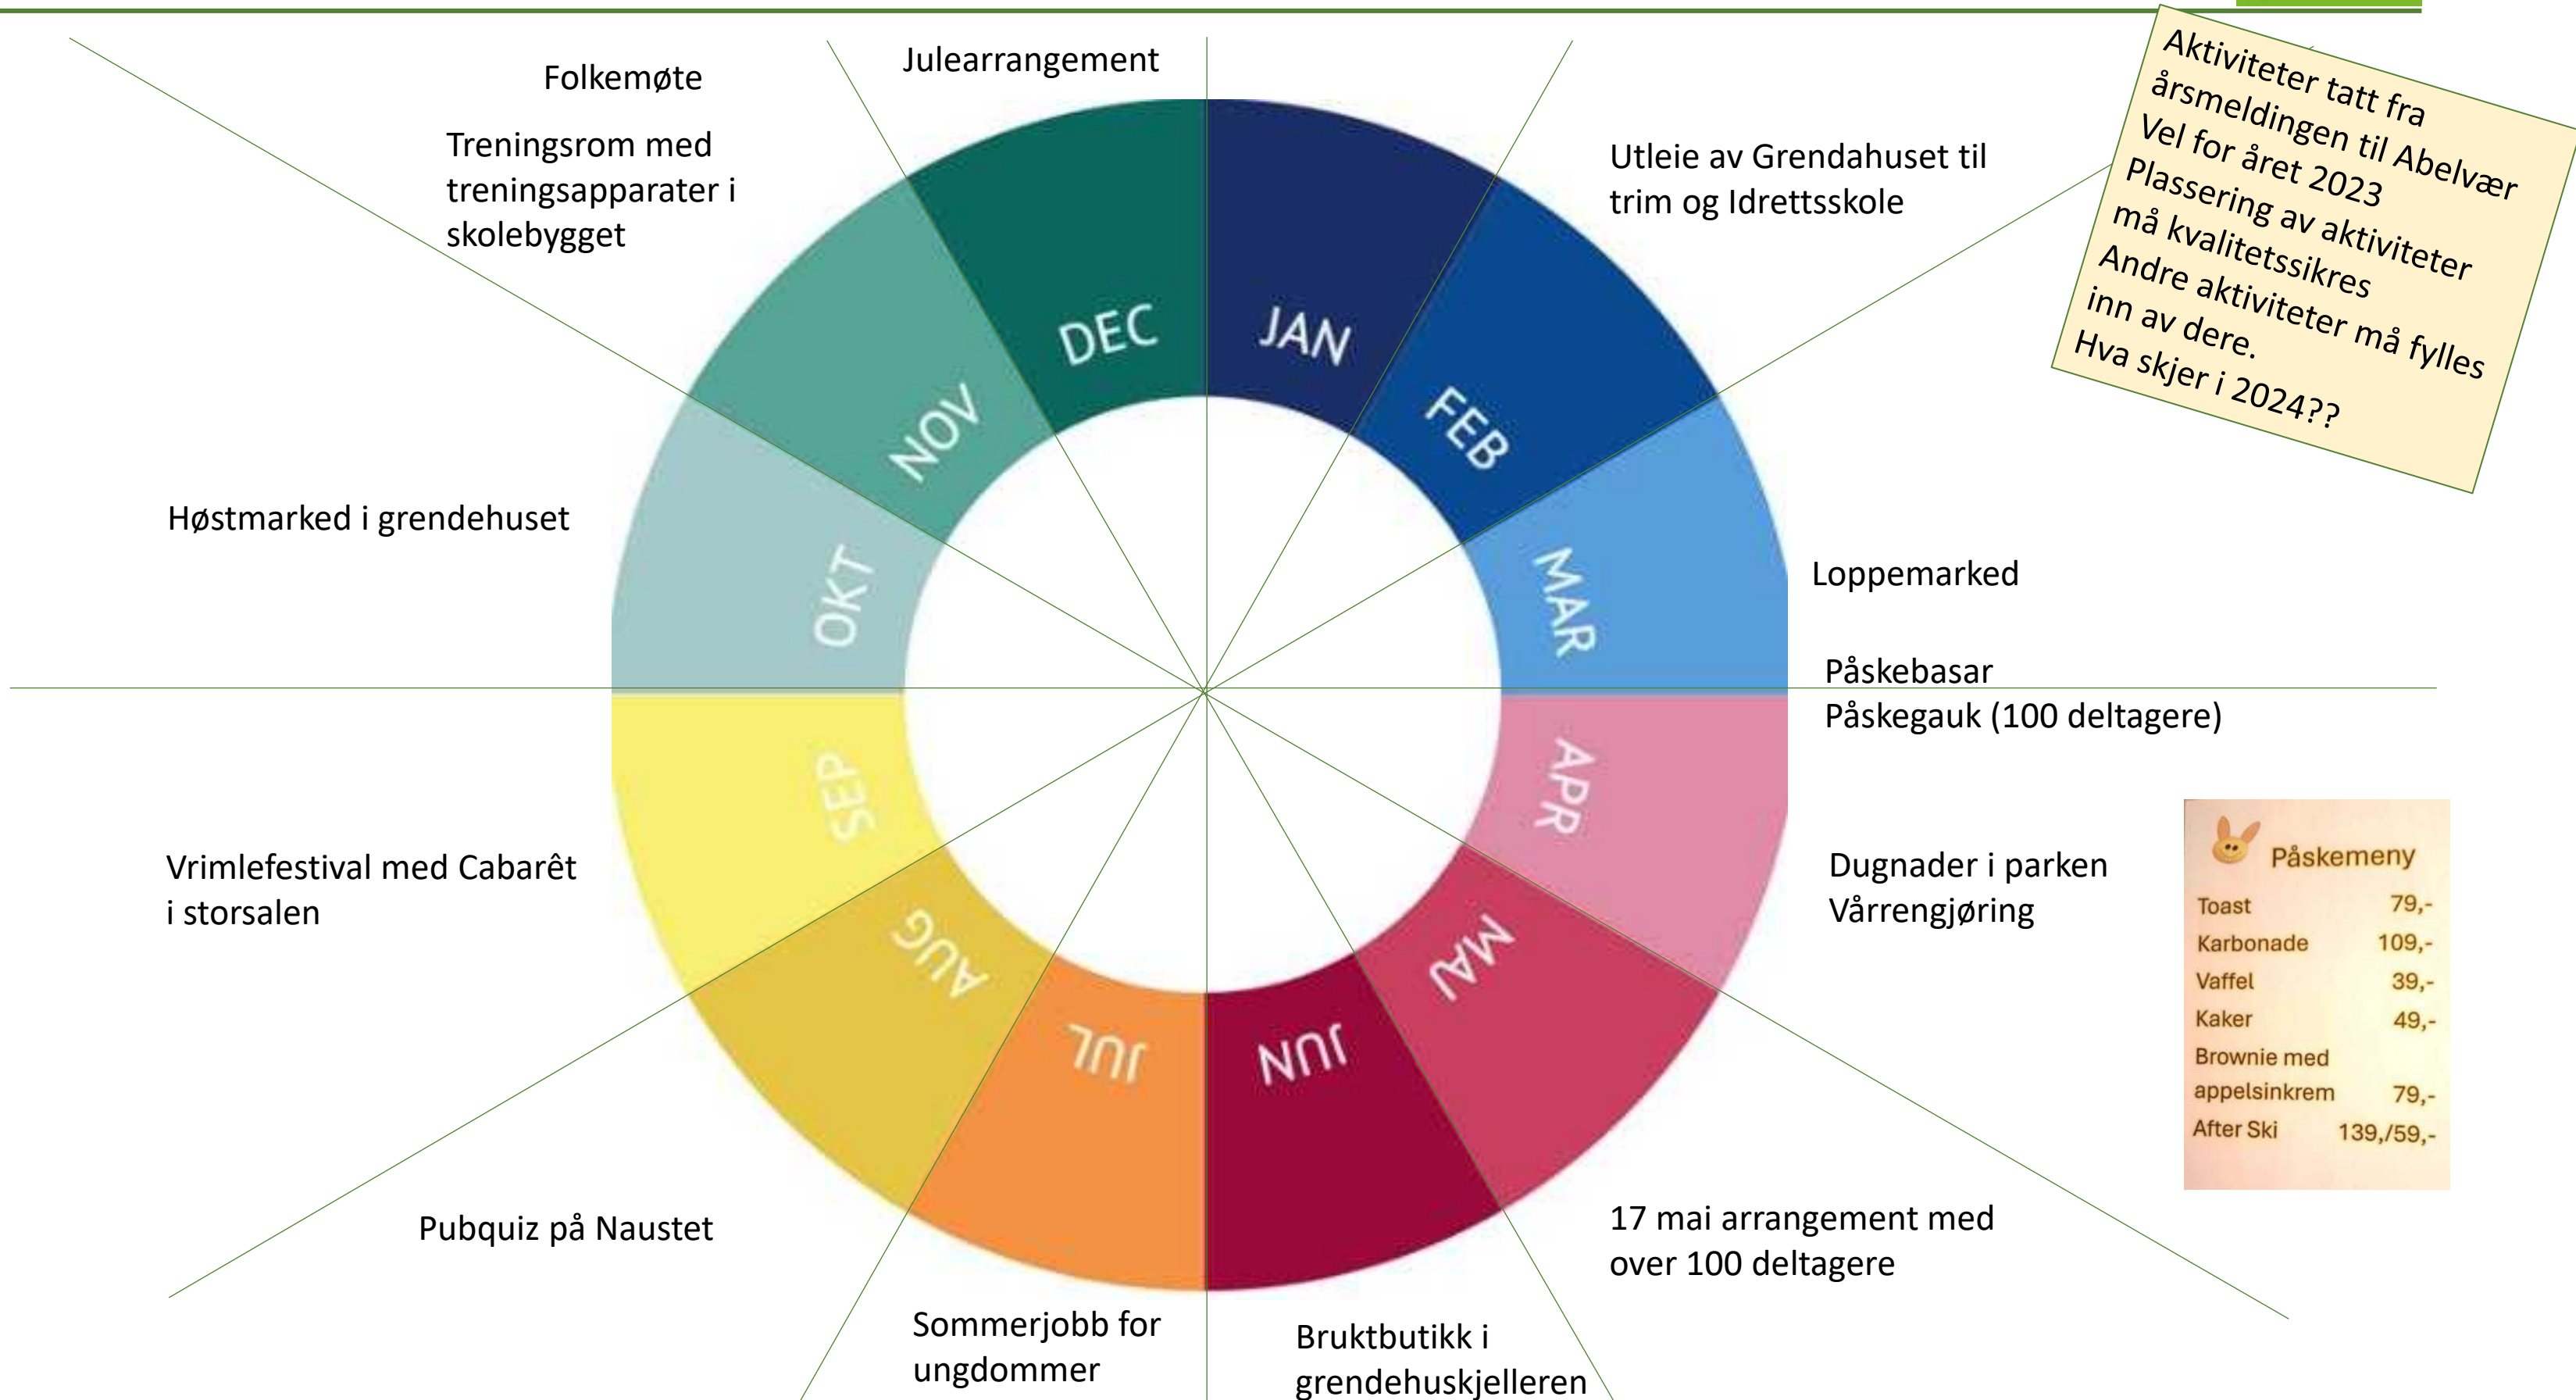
Folkemøte

Julearrangement

Treningsrom med treningsapparater i skolebygget

Aktiviteter tatt fra årsmeldingen til Abelvær Vel for året 2023
Plassering av aktiviteter må kvalitetssikres
Andre aktiviteter må fylles inn av dere.
Hva skjer i 2024??

Utleie av Grendahuset til trim og Idrettsskole

DEC

JAN

NOV

FEB

Høstmarked i grendehuset

OKT

MAR

Loppemarked

Påskebasar
Påskegauk (100 deltagere)

SEP

APR

Vrimlefestival med Cabarêt i storsalen

AUG

MAI

Dugnader i parken
Vårrengjøring

JUL

JUN

Påskemeny

| | |
|---|---|
| Toast | 79,- |
| Karbonade | 109,- |
| Vaffel | 39,- |
| Kaker | 49,- |
| Brownie med appelsinkrem | 79,- |
| After Ski | 139,/59,- |

Pubquiz på Naustet

17 mai arrangement med over 100 deltagere

Sommerjobb for ungdommer

Bruktbutikk i grendehuskjelleren